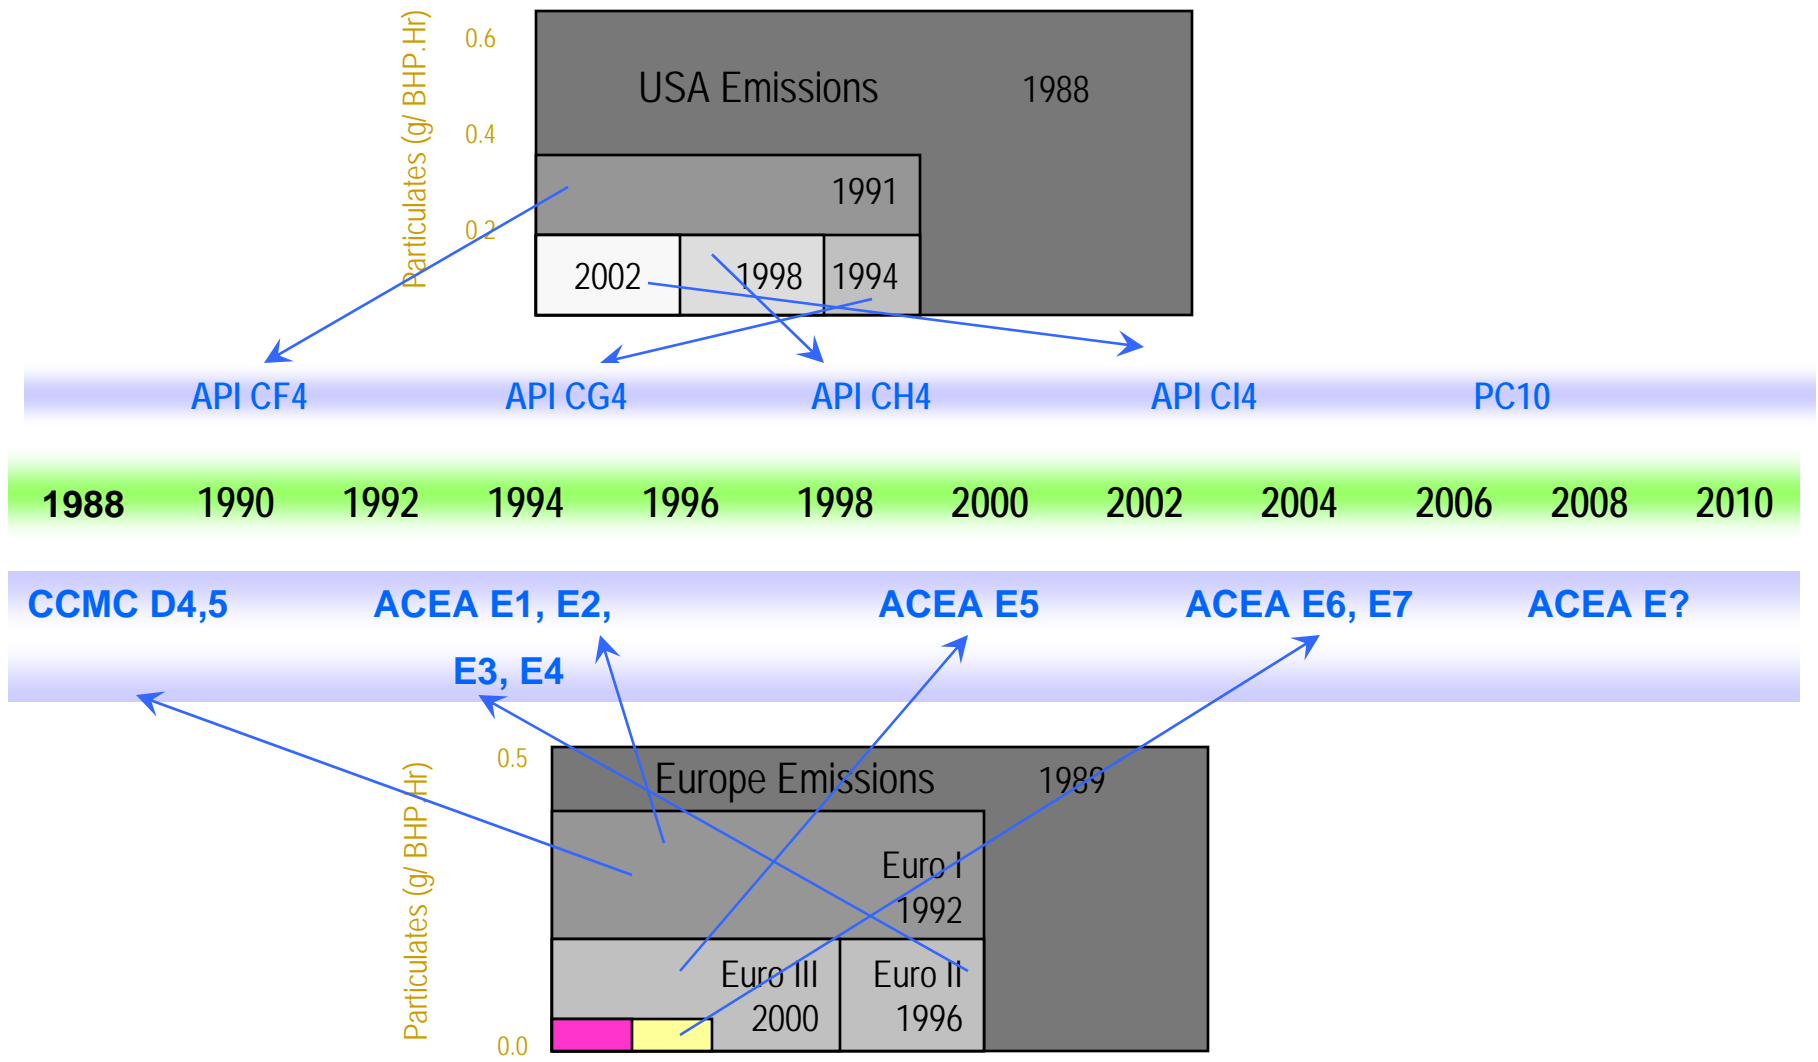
Particulates (g/ BHP.Hr)

0.6

0.4

0.2

USA Emissions

1988

1991

2002

1998

1994

API CF4

API CG4

API CH4

API CI4

PC10

1988

1990

1992

1994

1996

1998

2000

2002

2004

2006

2008

2010

CCMC D4,5

ACEA E1, E2, E3, E4

ACEA E5

ACEA E6, E7

ACEA E?

Particulates (g/ BHP.Hr)

0.5

0.0

Europe Emissions

1989

Euro I 1992

Euro III 2000

Euro II 1996